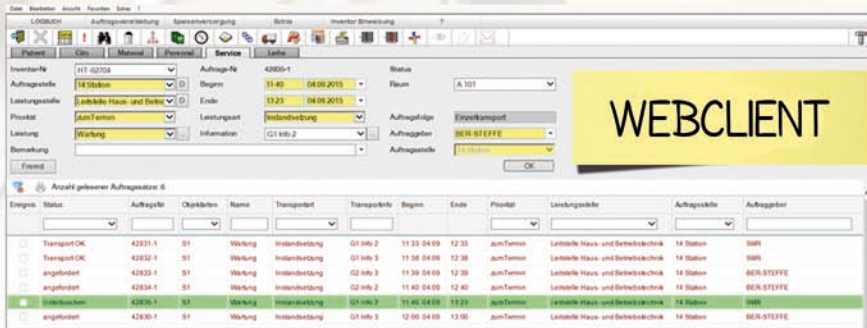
Datei Bearbeiten Ansicht Favoriten Extras ?

LOGBUCH Auftragsverwaltung Speisenversorgung Betrieb Inventar Bewegung ?

Patient City Material Personal Service Leihe

Inventar-Nr HT-02704
Auftragsstelle 14 Station
Leistungsstelle Leitstelle Haus- und Betrie
Priorität zumTermin
Leistung Wartung
Bemerkung
Fremd

Auftrags-Nr 42835-1
Beginn 11:40 04.09.2015
Ende 13:23 04.09.2015
Leistungsart Instandsetzung
Information G1 Info 2

Status
Raum A.101
Auftragsfolge Einzeltransport
Auftraggeber BER-STEFFE
Auftragsstelle 14 Station
OK

WEBCLIENT

Anzahl gelesener Auftragsätze: 6

| Ereignis | Status | AuftragsNr | Objektarten | Name | Transportart | Transportinfo | Beginn | Ende | Priorität | Leistungsstelle | Auftragsstelle | Auftraggeber |
|---|---|---|---|---|---|---|---|---|---|---|---|---|
| | Transport OK | 42831-1 | S1 | Wartung | Instandsetzung | G1 Info 2 | 11:33 04.09 | 12:33 | zumTermin | Leitstelle Haus- und Betriebstechnik | 14 Station | SMR |
| | Transport OK | 42832-1 | S1 | Wartung | Instandsetzung | G1 Info 3 | 11:38 04.09 | 12:38 | zumTermin | Leitstelle Haus- und Betriebstechnik | 14 Station | SMR |
| | angefordert | 42833-1 | S1 | Wartung | Instandsetzung | G2 Info 3 | 11:39 04.09 | 12:39 | zumTermin | Leitstelle Haus- und Betriebstechnik | 14 Station | BER-STEFFE |
| | angefordert | 42834-1 | S1 | Wartung | Instandsetzung | G2 Info 3 | 11:40 04.09 | 12:40 | zumTermin | Leitstelle Haus- und Betriebstechnik | 14 Station | BER-STEFFE |
| | Unterbrochen | 42835-1 | S1 | Wartung | Instandsetzung | G1 Info 2 | 11:40 04.09 | 13:23 | zumTermin | Leitstelle Haus- und Betriebstechnik | 14 Station | SMR |
| | angefordert | 42830-1 | S1 | Wartung | Instandsetzung | G1 Info 3 | 12:00 04.09 | 13:00 | zumTermin | Leitstelle Haus- und Betriebstechnik | 14 Station | BER-STEFFE |